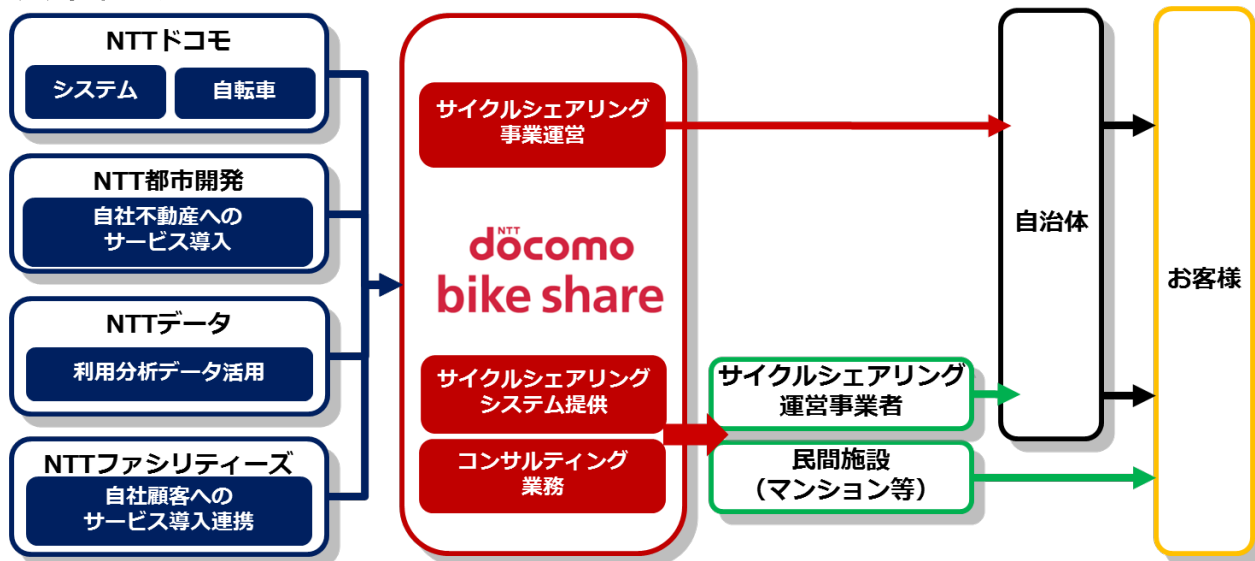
NTTドコモ

システム

自転車

NTT都市開発

自社不動産へのサービス導入

NTTデータ

利用分析データ活用

NTTファシリティーズ

自社顧客へのサービス導入連携

サイクルシェアリング事業運営

NTT docomo bike share

サイクルシェアリングシステム提供

コンサルティング業務

サイクルシェアリング運営事業者

民間施設（マンション等）

自治体

お客様